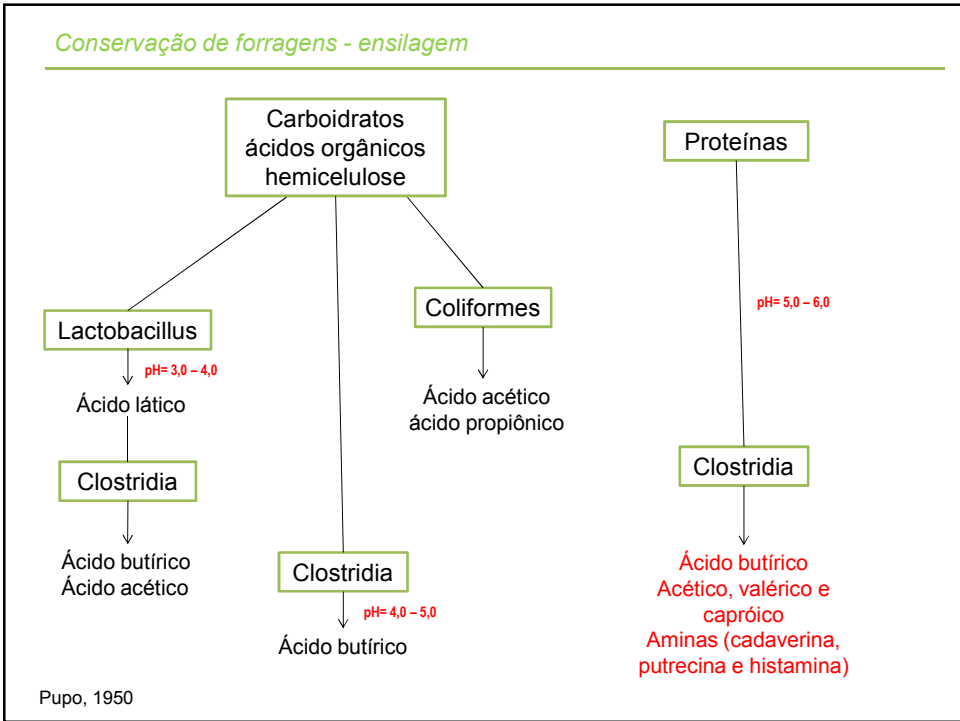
Conservação de forragens - ensilagem

Carboidratos
ácidos orgânicos
hemicelulose

Proteínas

Lactobacillus

pH= 3,0 – 4,0

Ácido lático

Clostridia

Ácido butírico
Ácido acético

Clostridia

pH= 4,0 – 5,0

Ácido butírico

Coliformes

Ácido acético
ácido propiônico

pH= 5,0 – 6,0

Clostridia

Ácido butírico
Acético, valérico e
capróico
Aminas (cadaverina,
putrecina e histamina)

Pupo, 1950